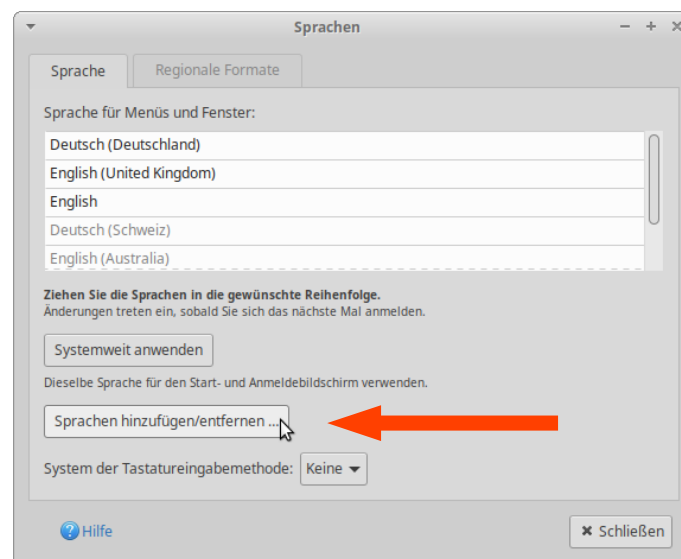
Sprachen

Sprache

Regionale Formate

Sprache für Menüs und Fenster:

Deutsch (Deutschland)
English (United Kingdom)
English
Deutsch (Schweiz)
English (Australia)

Ziehen Sie die Sprachen in die gewünschte Reihenfolge.
Änderungen treten ein, sobald Sie sich das nächste Mal anmelden.

Systemweit anwenden

Dieselbe Sprache für den Start- und Anmeldebildschirm verwenden.

Sprachen hinzufügen/entfernen ...

System der Tastatureingabemethode: Keine

Hilfe

Schließen